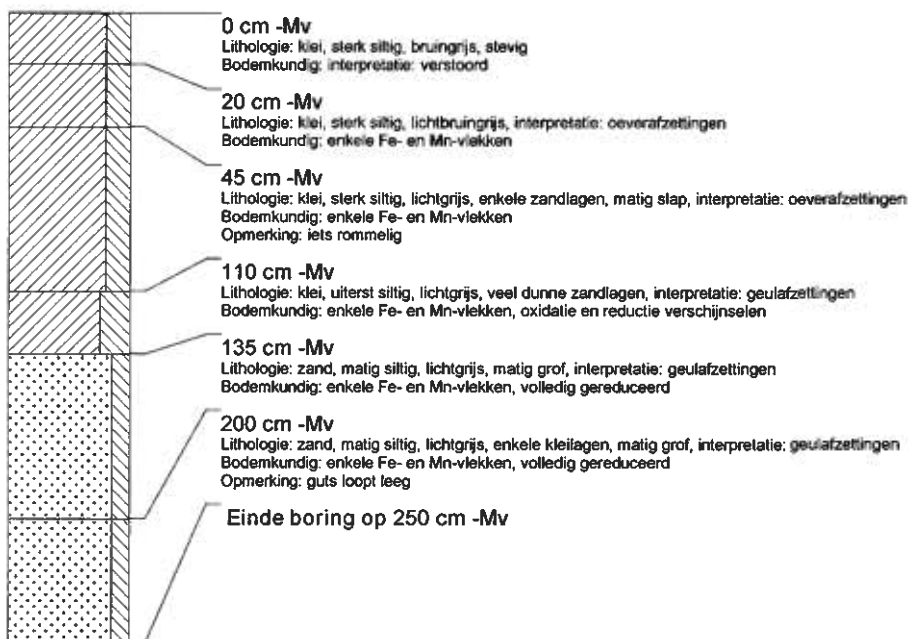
0 cm -Mv
Lithologie: klei, sterk siltig, bruingrijs, stevig
Bodemkundig: interpretatie: verstoord

20 cm -Mv
Lithologie: klei, sterk siltig, lichtbruingrijs, interpretatie: oeverafzettingen
Bodemkundig: enkele Fe- en Mn-vlekken

45 cm -Mv
Lithologie: klei, sterk siltig, lichtgrijs, enkele zandlagen, matig slap, interpretatie: oeverafzettingen
Bodemkundig: enkele Fe- en Mn-vlekken
Opmerking: iets rommelig

110 cm -Mv
Lithologie: klei, uiterst siltig, lichtgrijs, veel dunne zandlagen, interpretatie: geulafzettingen
Bodemkundig: enkele Fe- en Mn-vlekken, oxidatie en reductie verschijnselen

135 cm -Mv
Lithologie: zand, matig siltig, lichtgrijs, matig grof, interpretatie: geulafzettingen
Bodemkundig: enkele Fe- en Mn-vlekken, volledig gereduceerd

200 cm -Mv
Lithologie: zand, matig siltig, lichtgrijs, enkele kleilagen, matig grof, interpretatie: geulafzettingen
Bodemkundig: enkele Fe- en Mn-vlekken, volledig gereduceerd
Opmerking: guts loopt leeg

Einde boring op 250 cm -Mv